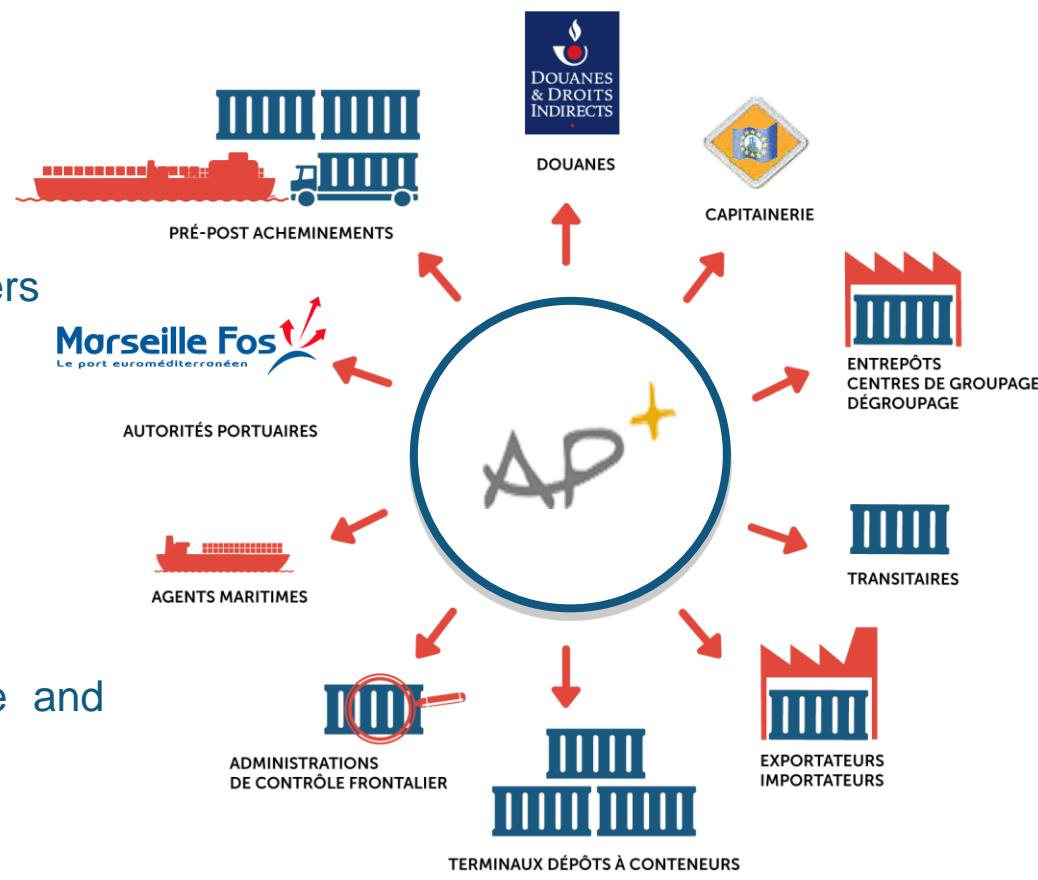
DOUANES & DROITS INDIRECTS

DOUANES

CAPITAINERIE

PRÉ-POST ACHEMINEMENTS

ers

Marseille Fos
Le port euroméditerranéen

AUTORITÉS PORTUAIRES

AP

ENTREPÔTS
CENTRES DE GROUPAGE
DÉGROUPAGE

TRANSITAIRES

AGENTS MARITIMES

e and

ADMINISTRATIONS
DE CONTRÔLE FRONTALIER

EXPORTATEURS
IMPORTATEURS

TERMINAUX DÉPÔTS À CONTENEURS